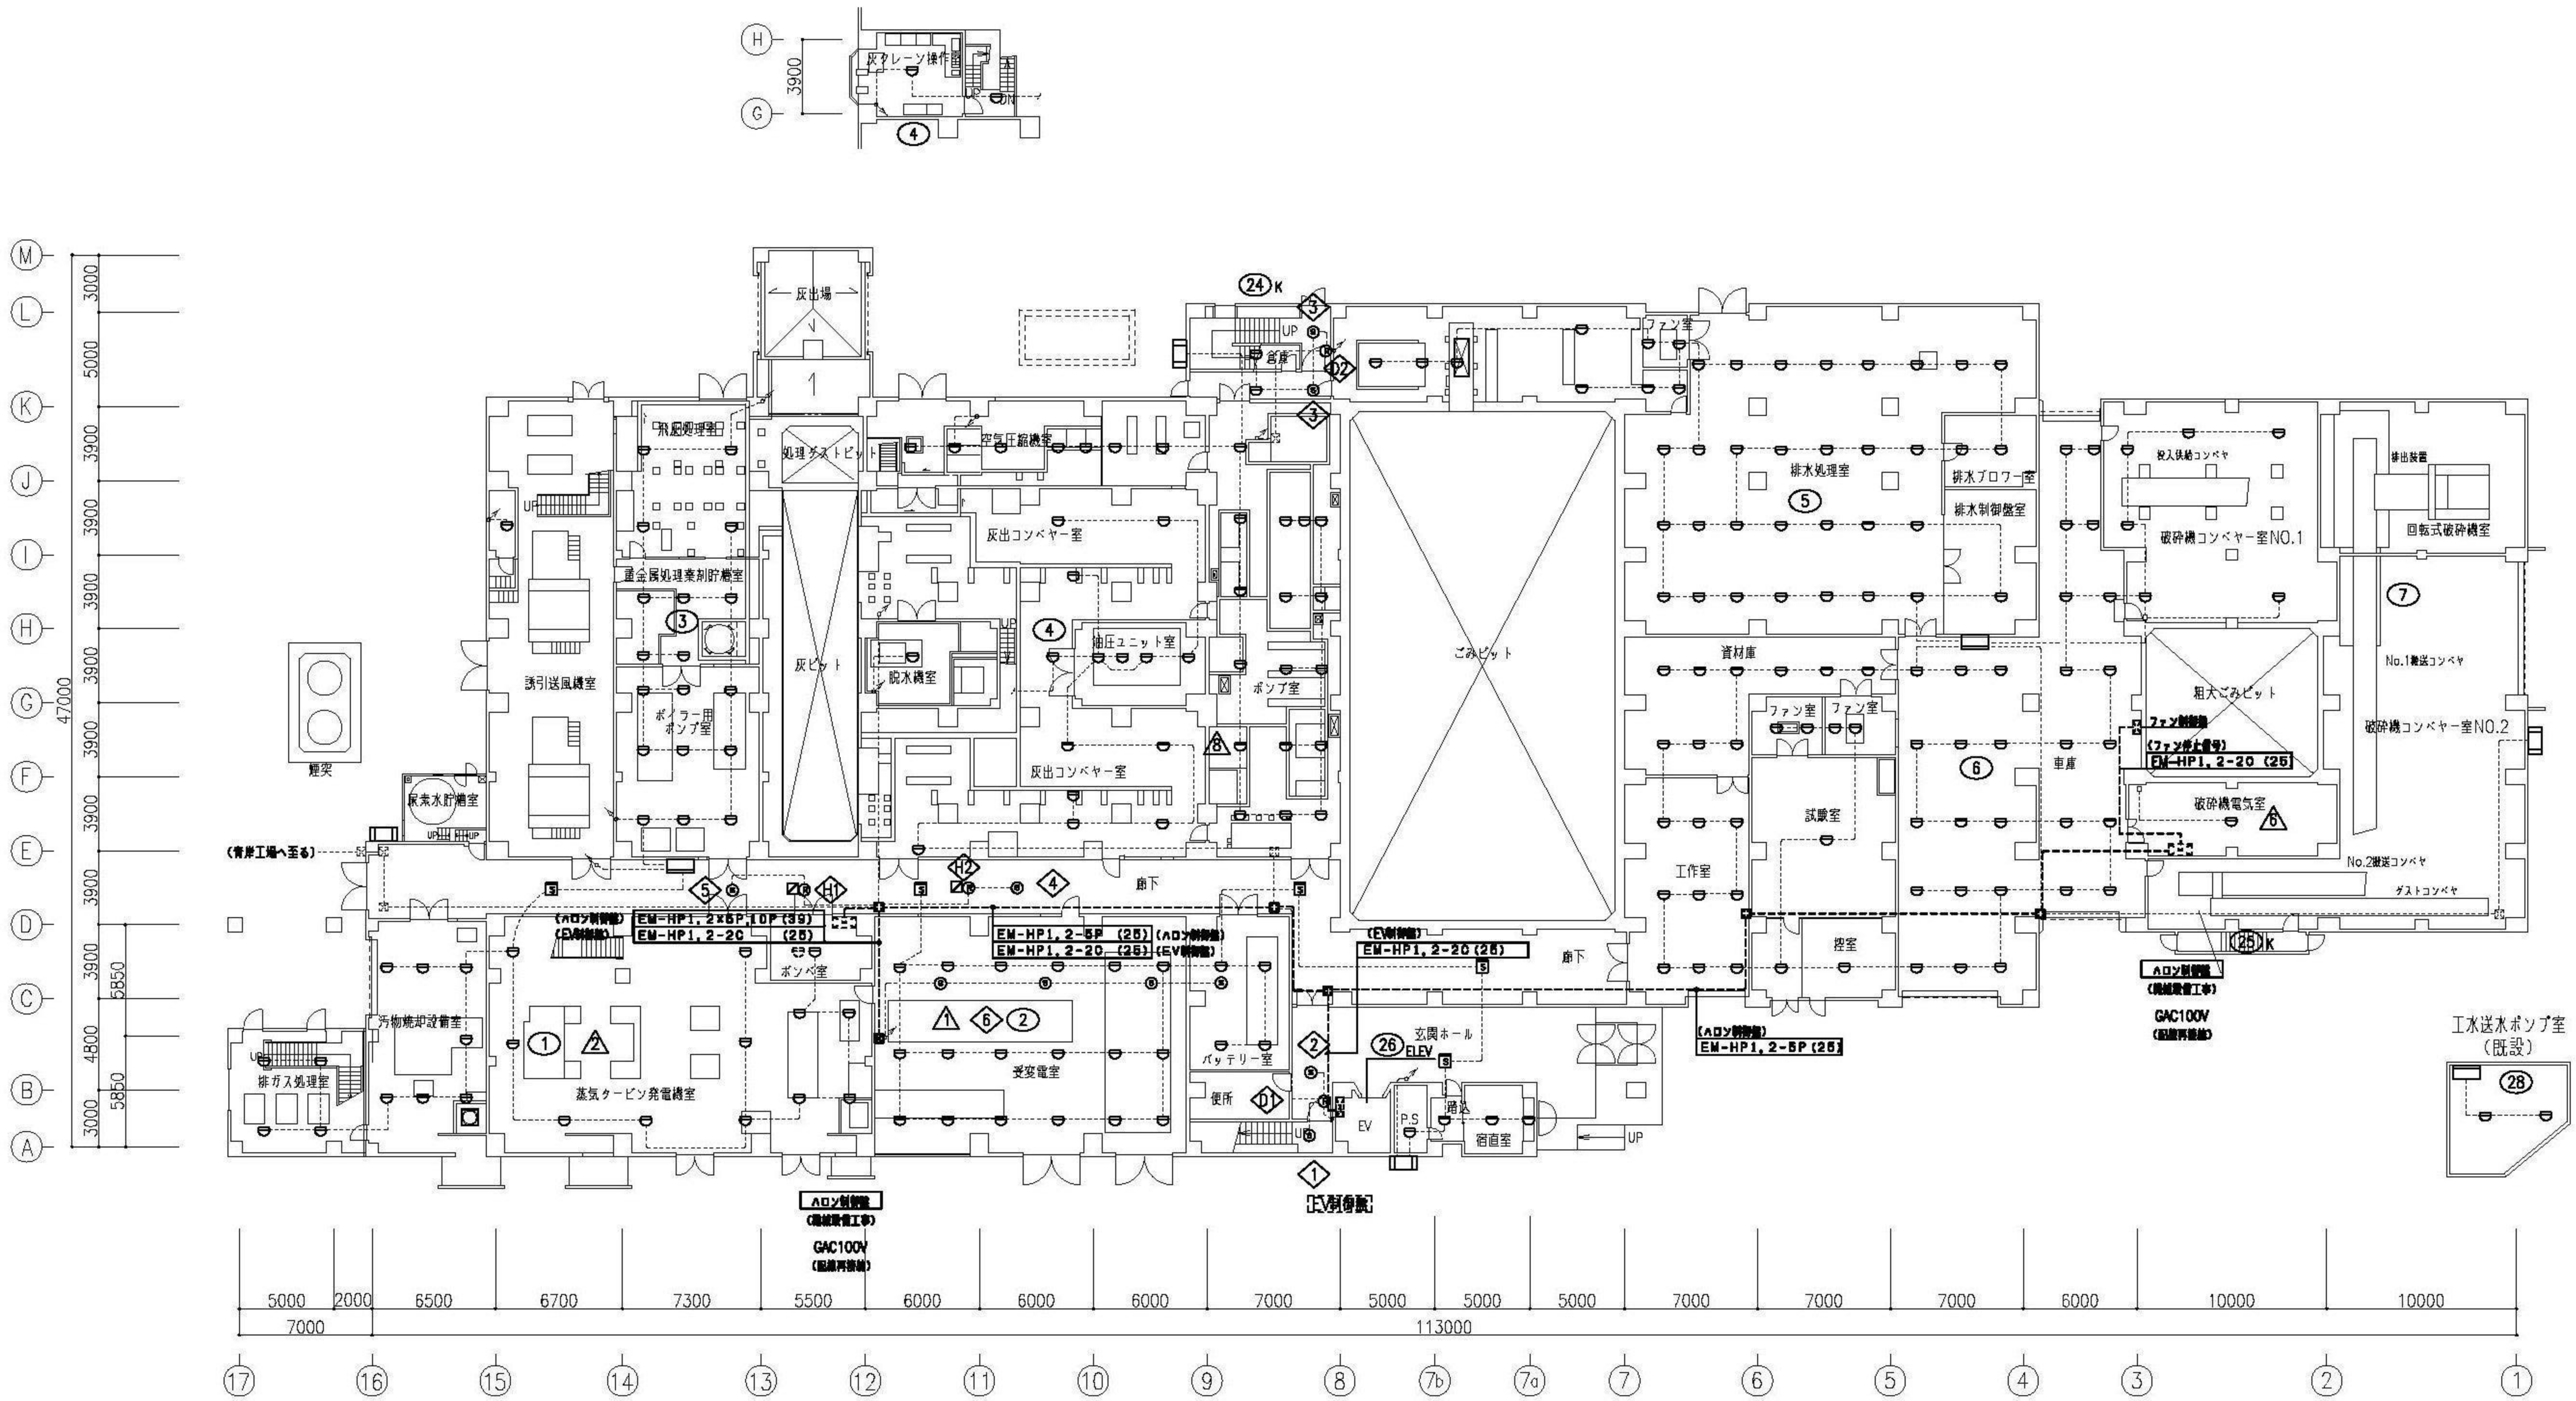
H
G
3900
灰クレーン操作室
DN
4

M
L
K
J
I
H
G
F
E
D
C
B
A
3000
5000
3900
3900
3900
3900
3900
3900
3900
3900
3900
4800
3000
47000
5850
5850

灰出場
1
24 K
3
UP
倉庫
D2
3
ファン室
飛灰処理室
処理ダストピット
空気圧縮機室
排水処理室
5
排水ブロワー室
排水制御盤室
投入供給コンベヤ
排出装置
破砕機コンベヤー室NO.1
回転式破砕機室
UP
灰出コンベヤー室
重金属処理薬剤貯槽室
3
灰ピット
4
UP
油圧ユニット室
ごみピット
7
脱水機室
ポンプ室
資材庫
粗大ごみピット
No.1搬送コンベヤ
誘引送風機室
ボイラー用ポンプ室
8
ファン室
ファン室
ファン制御盤
(ファン停止信号)
EM-HP1, 2-20 (25)
破砕機コンベヤー室NO.2
煙突
6
車庫
灰出コンベヤー室
破砕機電気室
6
尿素水貯槽室
UP UP
試験室
(青岸工場へ至る)
H2
工作室
No.2搬送コンベヤ
5
H1
4
廊下
ダストコンベヤ
(ハロン制御盤)
EM-HP1, 2×5P, 10P (39)
(EV制御盤)
EM-HP1, 2-2C (25)
EM-HP1, 2-5P (25) (ハロン制御盤)
EM-HP1, 2-20 (25) (EV制御盤)
(EV制御盤)
EM-HP1, 2-20 (25)
廊下
控室
25 K
ボンベ室
ハロン制御盤
(建築設備工事)
GAC100V
(既設再接続)
汚物焼却設備室
1
6
2
2
玄関ホール
26
ELEV
(ハロン制御盤)
EM-HP1, 2-5P (25)
工水送水ポンプ室
(既設)
UP
1
2
バッテリー室
排ガス処理室
蒸気タービン発電機室
受変電室
便所
D1
UP
EV
P.S
踏込
宿直室
UP
28
1
ハロン制御盤
(建築設備工事)
GAC100V
(既設再接続)
EV制御盤

5000 2000 6500 6700 7300 5500 6000 6000 6000 7000 5000 5000 5000 7000 7000 7000 6000 10000 10000
7000
113000
17 16 15 14 13 12 11 10 9 8 7b 7a 7 6 5 4 3 2 1